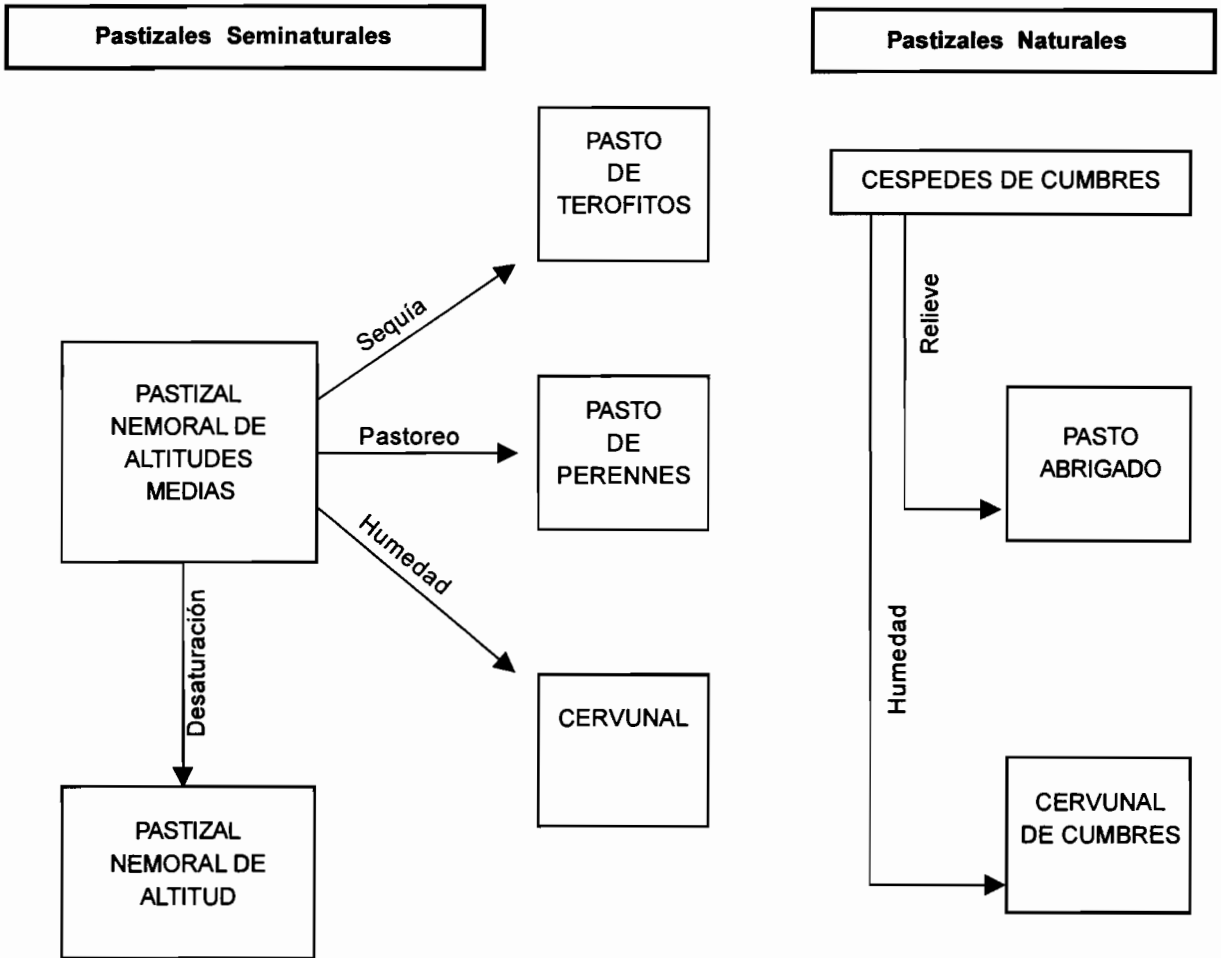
Pastizales Seminaturales

Pastizales Naturales

PASTO DE TEROFITOS

CESPEDES DE CUMBRES

Sequía

Relieve

PASTIZAL NEMORAL DE ALTITUDES MEDIAS

Pastoreo

PASTO DE PERENNES

PASTO ABRIGADO

Humedad

Desaturación

Humedad

CERVUNAL

CERVUNAL DE CUMBRES

PASTIZAL NEMORAL DE ALTITUD